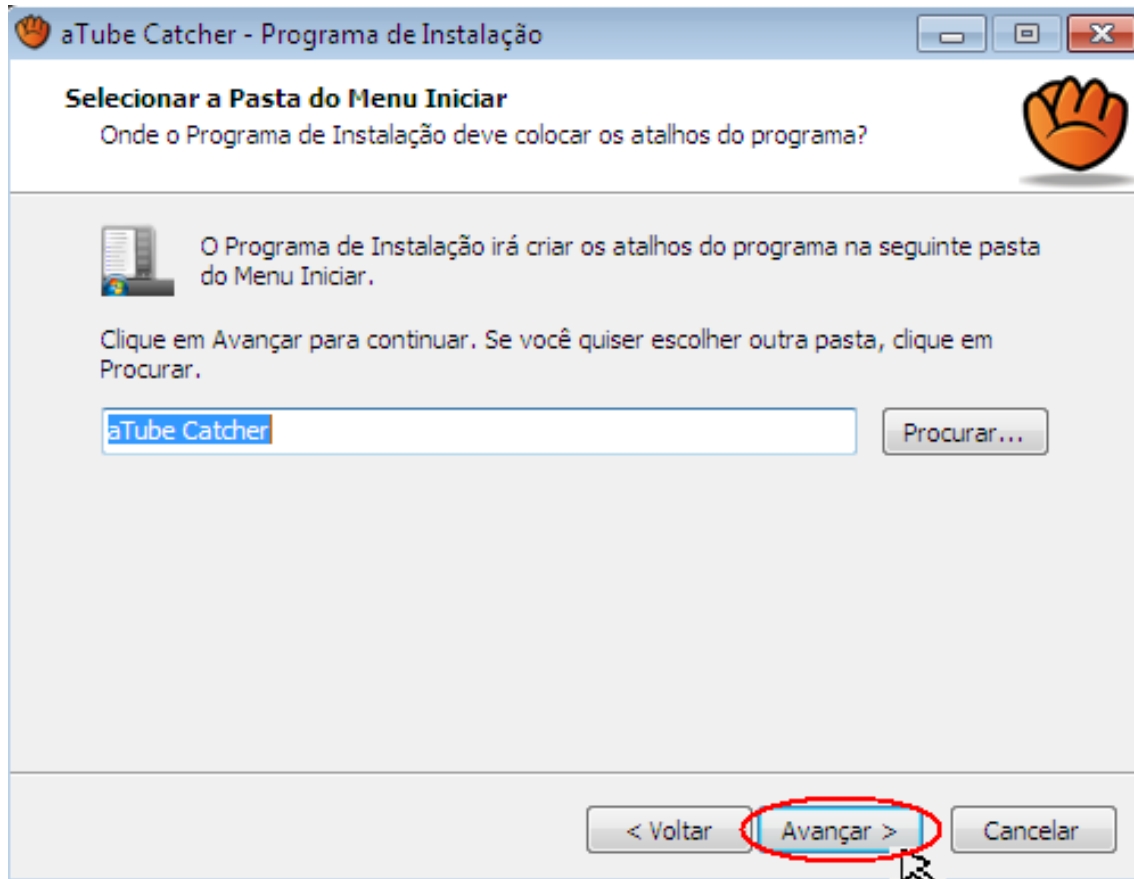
aTube Catcher - Programa de Instalação

Selecionar a Pasta do Menu Iniciar
Onde o Programa de Instalação deve colocar os atalhos do programa?

O Programa de Instalação irá criar os atalhos do programa na seguinte pasta do Menu Iniciar.

Clique em Avançar para continuar. Se você quiser escolher outra pasta, clique em Procurar.

aTube Catcher

Procurar...

< Voltar

Avançar >

Cancelar